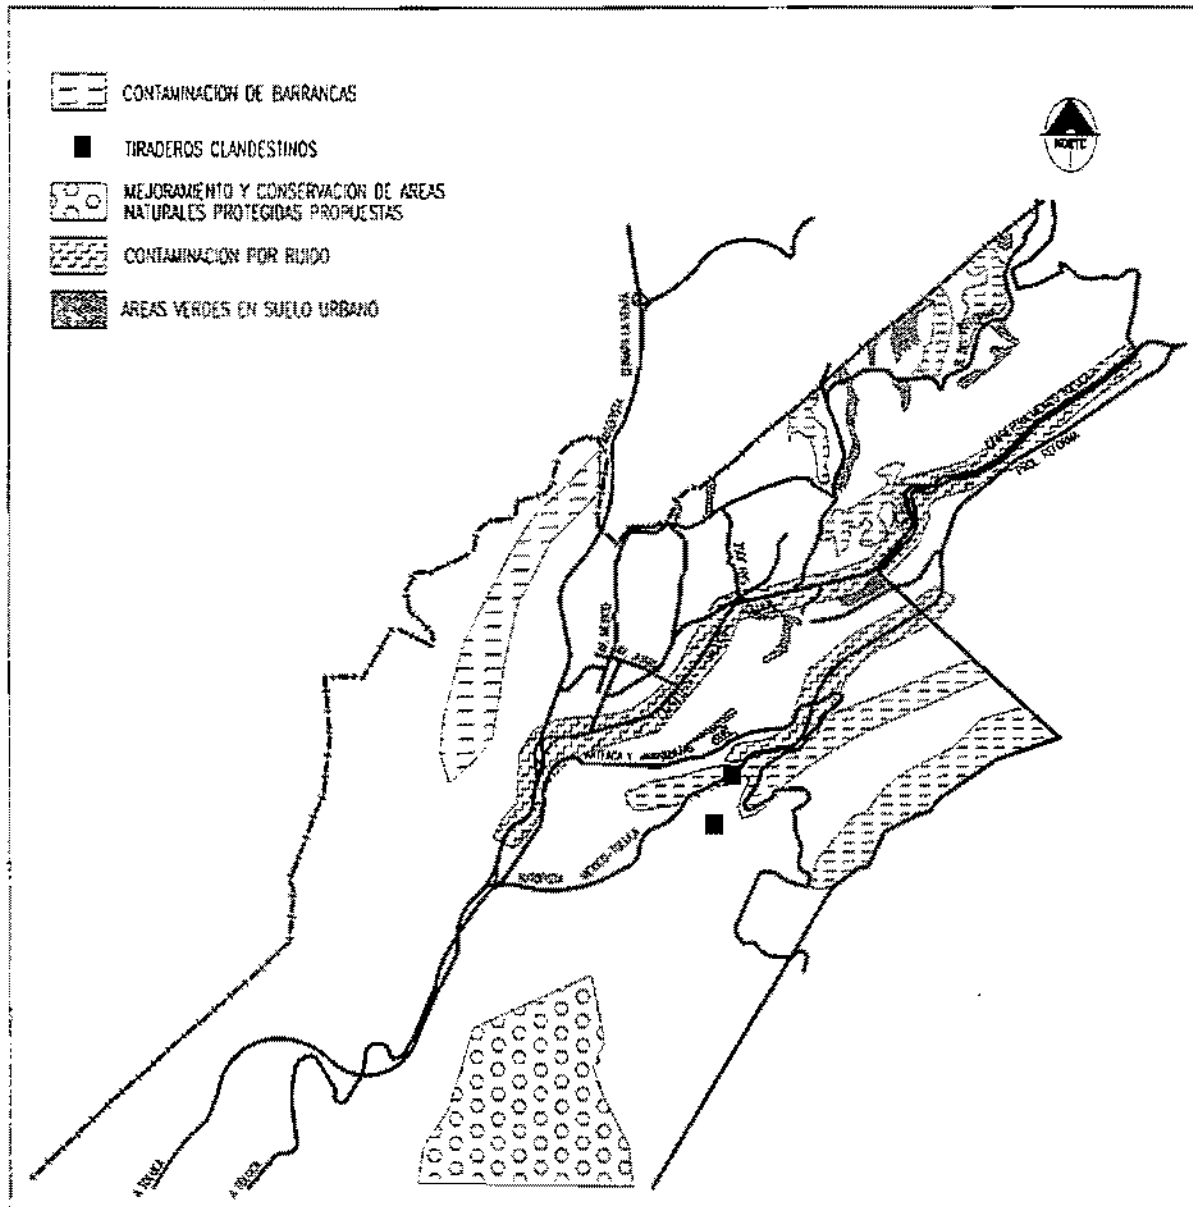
CONTAMINACION DE BARRANCAS

TIRADEROS CLANDESTINOS

MEJORAMIENTO Y CONSERVACION DE AREAS NATURALES PROTEGIDAS PROPUESTAS

CONTAMINACION POR RUIDO

AREAS VERDES EN SUELO URBANO

NORTE

AUTOPISTA MEXICO-TOLUCA

PROL. REFORMA

A TOLUCA

A TOLUCA

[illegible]